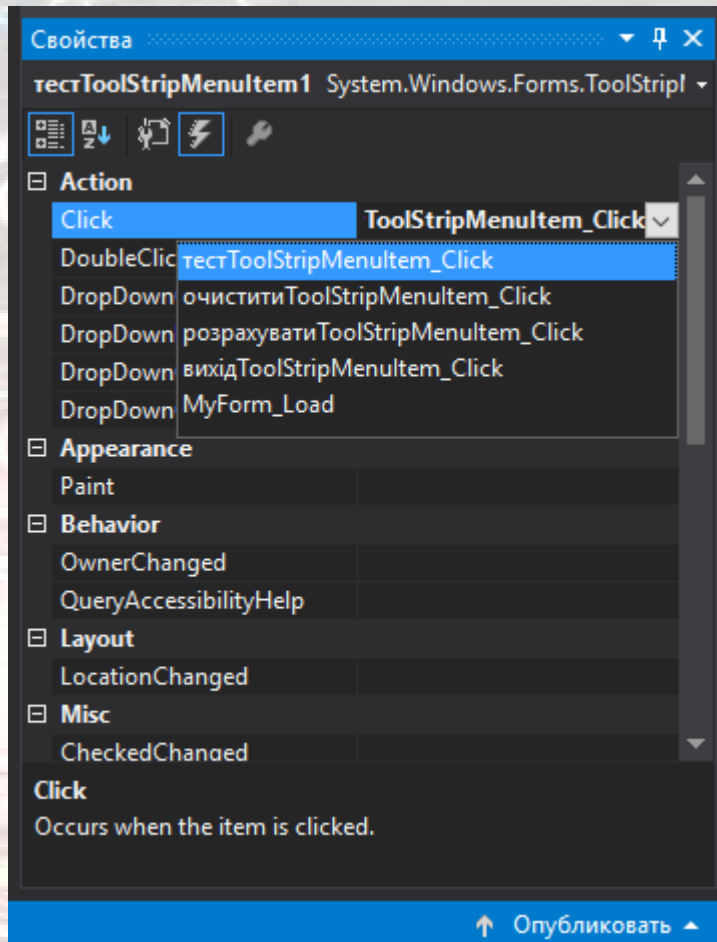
Свойства

тестToolStripMenuItem1 System.Windows.Forms.ToolStrip

⊟ Action

Click ToolStripMenuItem_Click

DoubleClic

DropDown

DropDown

DropDown

DropDown

тестToolStripMenuItem_Click

очиститиToolStripMenuItem_Click

розрахуватиToolStripMenuItem_Click

вихідToolStripMenuItem_Click

MyForm_Load

⊟ Appearance

Paint

⊟ Behavior

OwnerChanged

QueryAccessibilityHelp

⊟ Layout

LocationChanged

⊟ Misc

CheckedChanged

Click

Occurs when the item is clicked.

Опубликовать